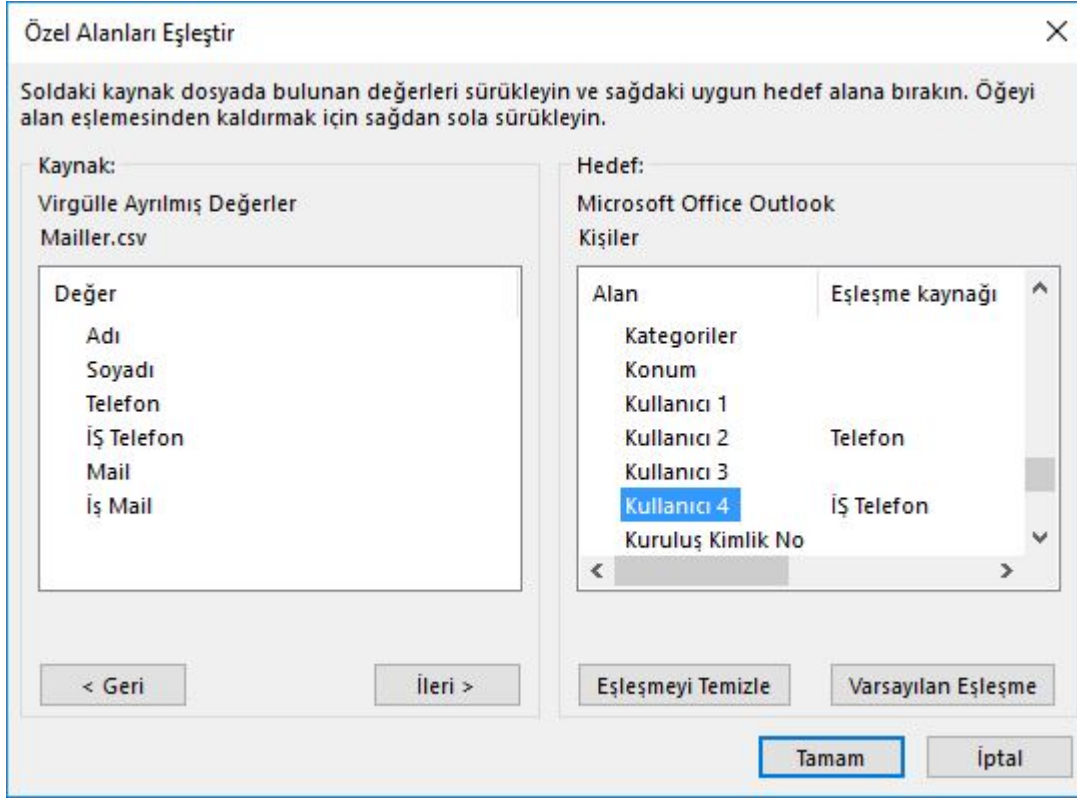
Özel Alanları Eşleştir

Soldaki kaynak dosyada bulunan değerleri sürükleyin ve sağdaki uygun hedef alana bırakın. Öğeyi alan eşlemesinden kaldırmak için sağdan sola sürükleyin.

Kaynak:
Virgülle Ayrılmış Değerler
Mailler.csv

Değer
Adı
Soyadı
Telefon
İŞ Telefon
Mail
İş Mail

Hedef:
Microsoft Office Outlook
Kişiler

| Alan | Eşleşme kaynağı |
|---|---|
| Kategoriler | |
| Konum | |
| Kullanıcı 1 | |
| Kullanıcı 2 | Telefon |
| Kullanıcı 3 | |
| Kullanıcı 4 | İŞ Telefon |
| Kuruluş Kimlik No | |

< Geri
İleri >
Eşleşmeyi Temizle
Varsayılan Eşleşme
Tamam
İptal